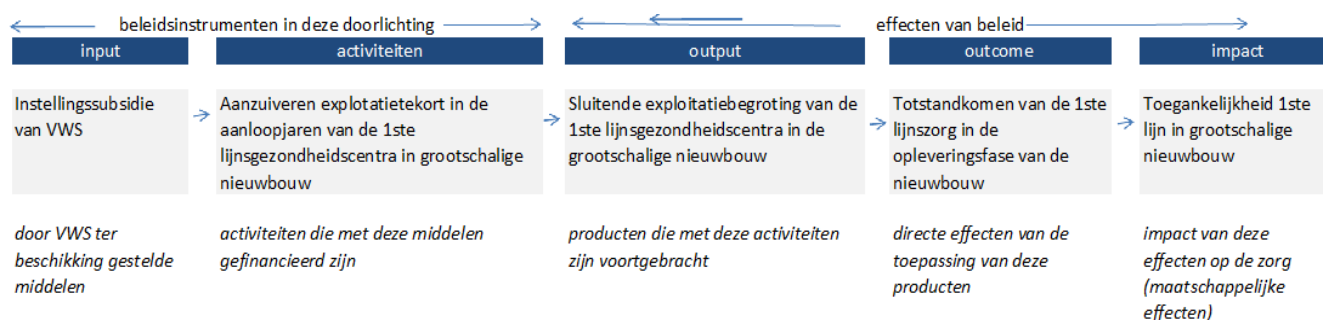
beleidsinstrumenten in deze doorlichting

effecten van beleid

input

activiteiten

output

outcome

impact

Instellingssubsidie van VWS

Aanzuiveren explotatietekort in de aanloopjaren van de 1ste lijnsgezondheidscentra in grootschalige nieuwbouw

Sluitende exploitatiebegroting van de 1ste lijnsgezondheidscentra in de grootschalige nieuwbouw

Totstandkomen van de 1ste lijnszorg in de opleveringsfase van de nieuwbouw

Toegankelijkheid 1ste lijn in grootschalige nieuwbouw

door VWS ter beschikking gestelde middelen

activiteiten die met deze middelen gefinancieerd zijn

producten die met deze activiteiten zijn voortgebracht

directe effecten van de toepassing van deze producten

impact van deze effecten op de zorg (maatschappelijke effecten)